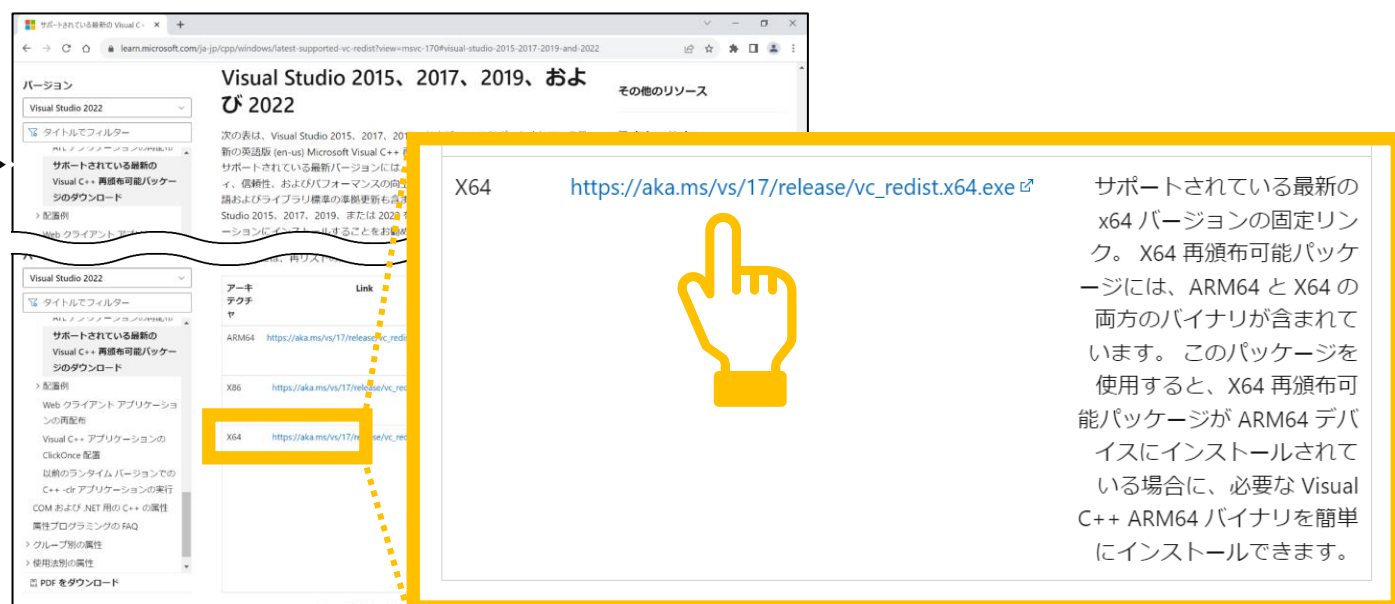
サポートされている最新の Visual C++ ×

+

learn.microsoft.com/ja-jp/cpp/windows/latest-supported-vc-redist?view=msvc-170#visual-studio-2015-2017-2019-and-2022

バージョン

Visual Studio 2022

タイトルでフィルター

サポートされている最新の Visual C++ 再頒布可能パッケージのダウンロード

> 配置例

Web クライアント アプリ

Visual Studio 2015、2017、2019、および 2022

次の表は、Visual Studio 2015、2017、201 新の英語版 (en-us) Microsoft Visual C++ 再 サポートされている最新バージョンには ィ、信頼性、およびパフォーマンスの向 語およびライブラリ標準の準拠更新も Studio 2015、2017、2019、または 2022 を ーションにインストールすることをお勧め

その他のリソース

Visual Studio 2022

タイトルでフィルター

サポートされている最新の Visual C++ 再頒布可能パッケージのダウンロード

> 配置例

Web クライアント アプリケーションの再配布

Visual C++ アプリケーションの ClickOnce 配置

以前のランタイム バージョンでの C++ -clr アプリケーションの実行

COM および .NET 用の C++ の属性

属性プログラミングの FAQ

> グループ別の属性

> 使用法別の属性

PDF をダウンロード

は、再リスト

アーキテクチャ

Link

ARM64 https://aka.ms/vs/17/release/vc_redi

X86 https://aka.ms/vs/17/release/vc_red

X64 https://aka.ms/vs/17/release/vc_red

X64 https://aka.ms/vs/17/release/vc_redist.x64.exe

サポートされている最新の x64 バージョンの固定リンク。 X64 再頒布可能パッケージには、ARM64 と X64 の両方のバイナリが含まれています。 このパッケージを使用すると、X64 再頒布可能パッケージが ARM64 デバイスにインストールされている場合に、必要な Visual C++ ARM64 バイナリを簡単にインストールできます。